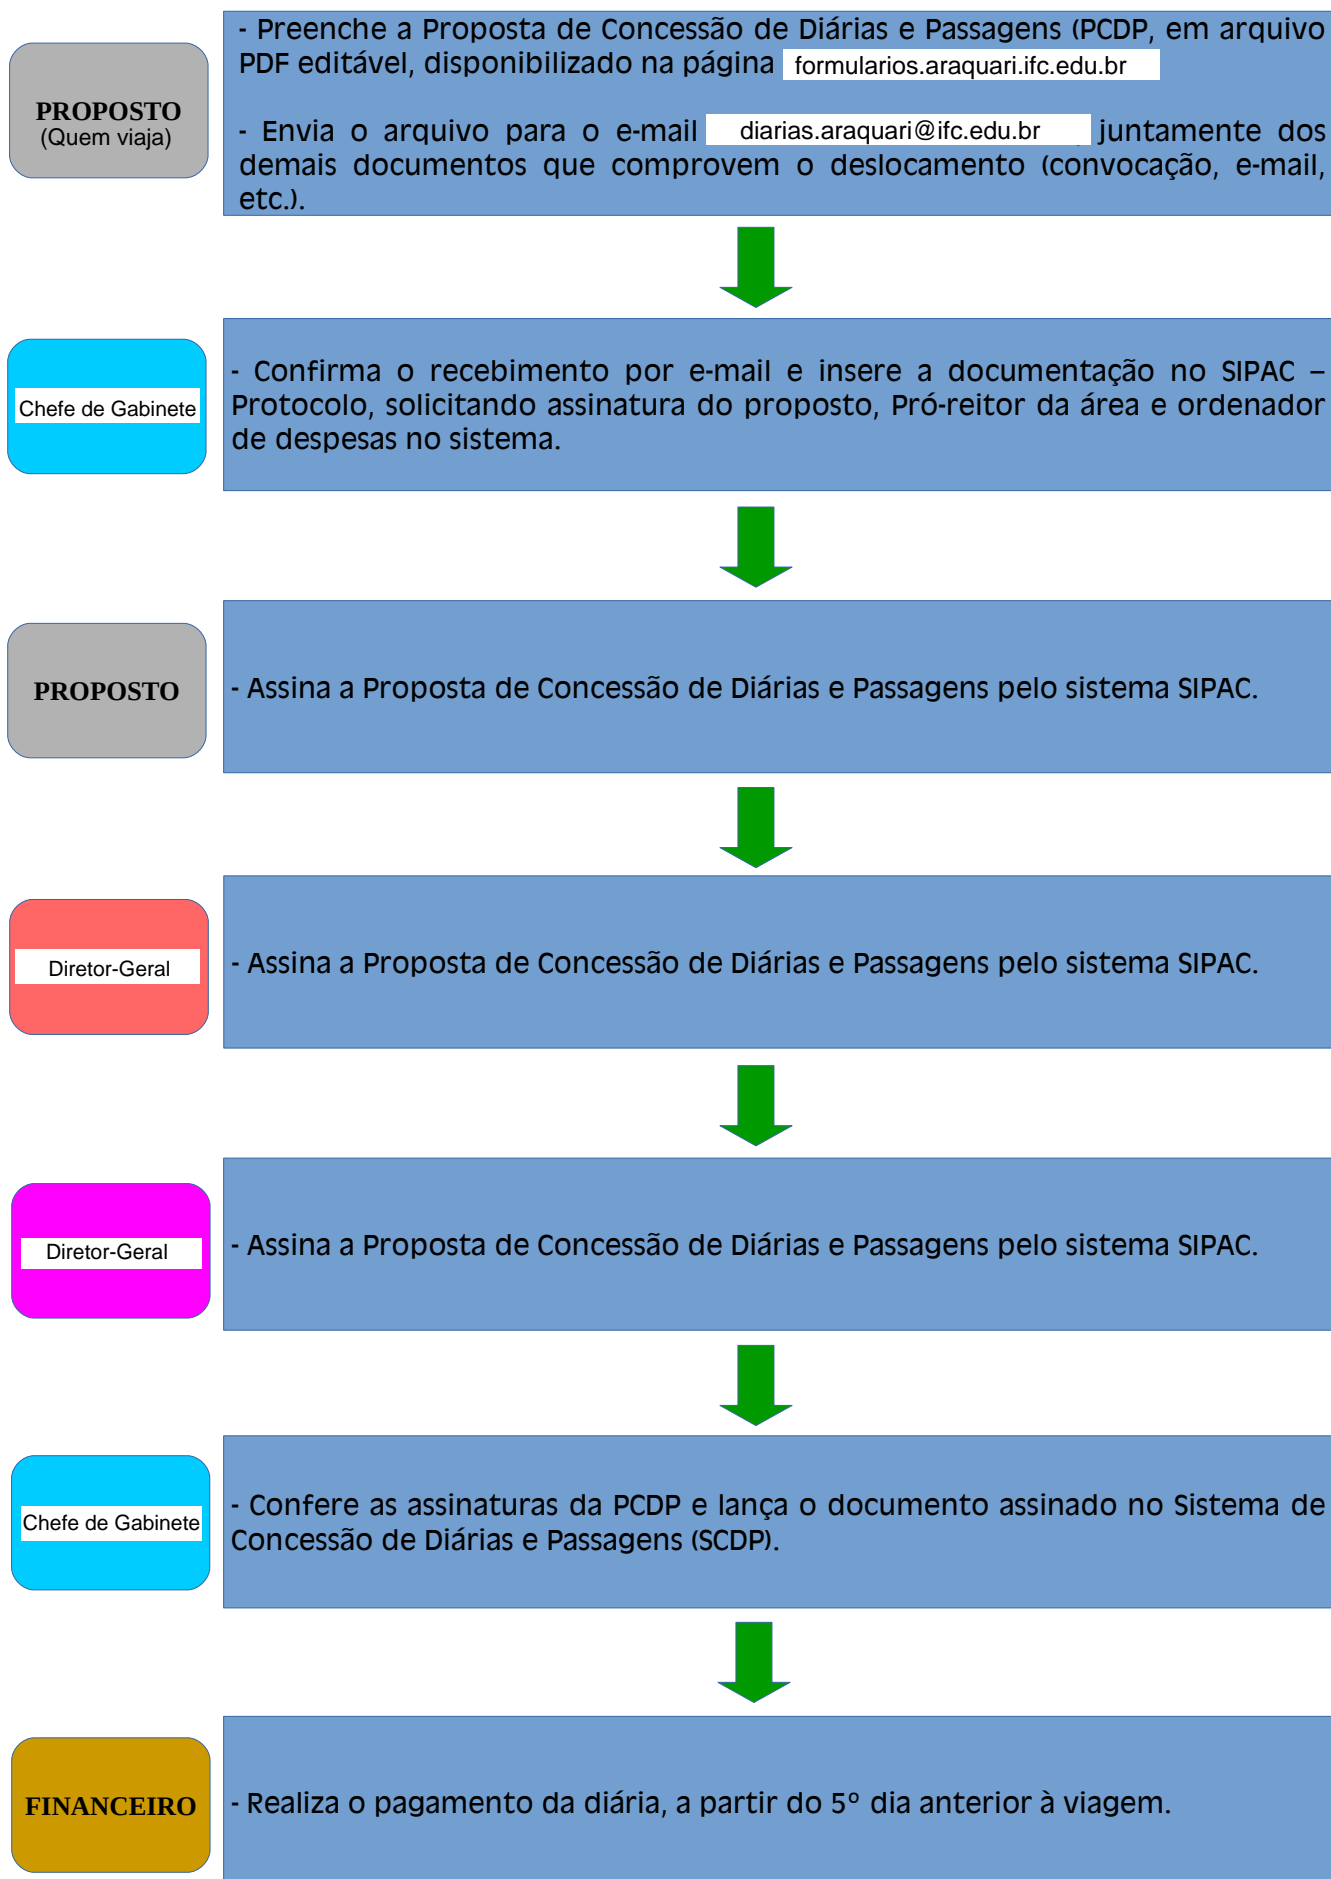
PROPOSTO
(Quem viaja)

- Preenche a Proposta de Concessão de Diárias e Passagens (PCDP, em arquivo PDF editável, disponibilizado na página formularios.araquari.ifc.edu.br

- Envia o arquivo para o e-mail diarias.araquari@ifc.edu.br juntamente dos demais documentos que comprovem o deslocamento (convocação, e-mail, etc.).

Chefe de Gabinete

- Confirma o recebimento por e-mail e insere a documentação no SIPAC – Protocolo, solicitando assinatura do proposto, Pró-reitor da área e ordenador de despesas no sistema.

PROPOSTO

- Assina a Proposta de Concessão de Diárias e Passagens pelo sistema SIPAC.

Diretor-Geral

- Assina a Proposta de Concessão de Diárias e Passagens pelo sistema SIPAC.

Diretor-Geral

- Assina a Proposta de Concessão de Diárias e Passagens pelo sistema SIPAC.

Chefe de Gabinete

- Confere as assinaturas da PCDP e lança o documento assinado no Sistema de Concessão de Diárias e Passagens (SCDP).

FINANCEIRO

- Realiza o pagamento da diária, a partir do 5° dia anterior à viagem.